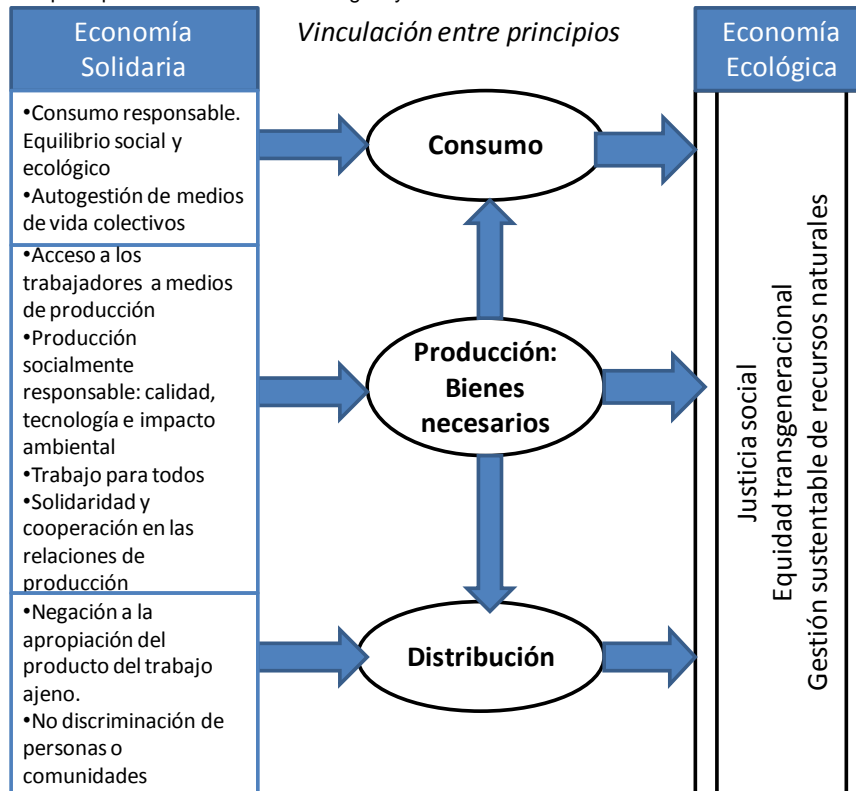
Economía Solidaria

Vinculación entre principios

Economía Ecológica

•Consumo responsable. Equilibrio social y ecológico
•Autogestión de medios de vida colectivos

Consumo

•Acceso a los trabajadores a medios de producción
•Producción socialmente responsable: calidad, tecnología e impacto ambiental
•Trabajo para todos
•Solidaridad y cooperación en las relaciones de producción

Producción: Bienes necesarios

•Negación a la apropiación del producto del trabajo ajeno.
•No discriminación de personas o comunidades

Distribución

Justicia social
Equidad transgeneracional
Gestión sustentable de recursos naturales